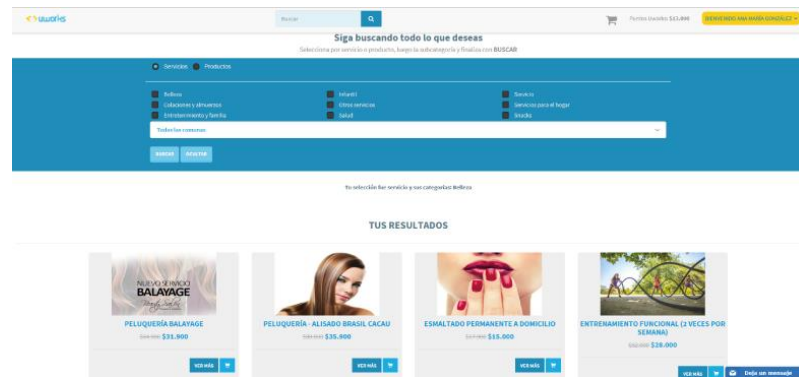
uworks

Buscar

Puntos Uworks: $13.400

BIENVENIDO ANA MARÍA GONZÁLEZ

Siga buscando todo lo que deseas

Selecciona por servicio o producto, luego la subcategoría y finaliza con BUSCAR

Servicios Productos

Belleza
Infantil
Turismo
Colaciones y almuerzos
Otros servicios
Servicios para el hogar
Entretenimiento y familia
Salud
Estudio

Todas las comunas

BUSCAR
RESETEAR

Tu selección fue servicio y sus categorías: Belleza

TUS RESULTADOS

NUEVO SERVICIO BALAYAGE

PELUQUERÍA BALAYAGE
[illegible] $31.900
VER MÁS

PELUQUERÍA - ALISADO BRASIL CACAU
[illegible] $35.900
VER MÁS

ESMALTADO PERMANENTE A DOMICILIO
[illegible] $15.000
VER MÁS

ENTRENAMIENTO FUNCIONAL (2 VECES POR SEMANA)
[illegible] $28.000
VER MÁS

Deja un mensaje